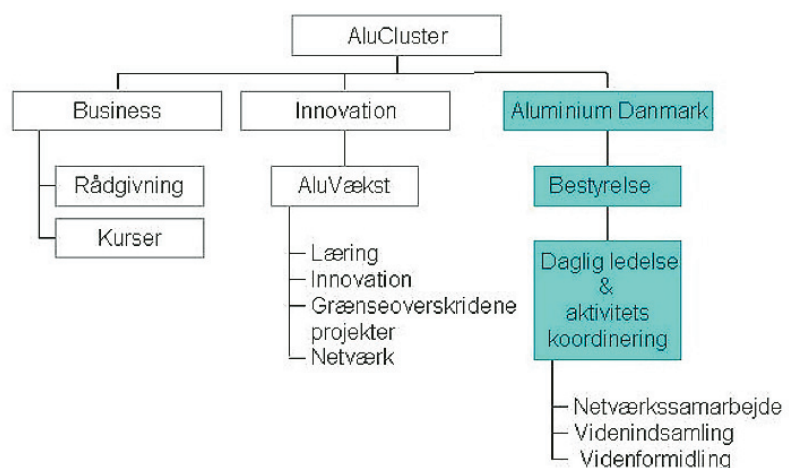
AluCluster

Business

Rådgivning

Kurser

Innovation

AluVækst

Læring
Innovation
Grænseoverskridene projekter
Netværk

Aluminium Danmark

Bestyrelse

Daglig ledelse & aktivitets koordinering

Netværkssamarbejde
Videnindsamling
Videnformidling